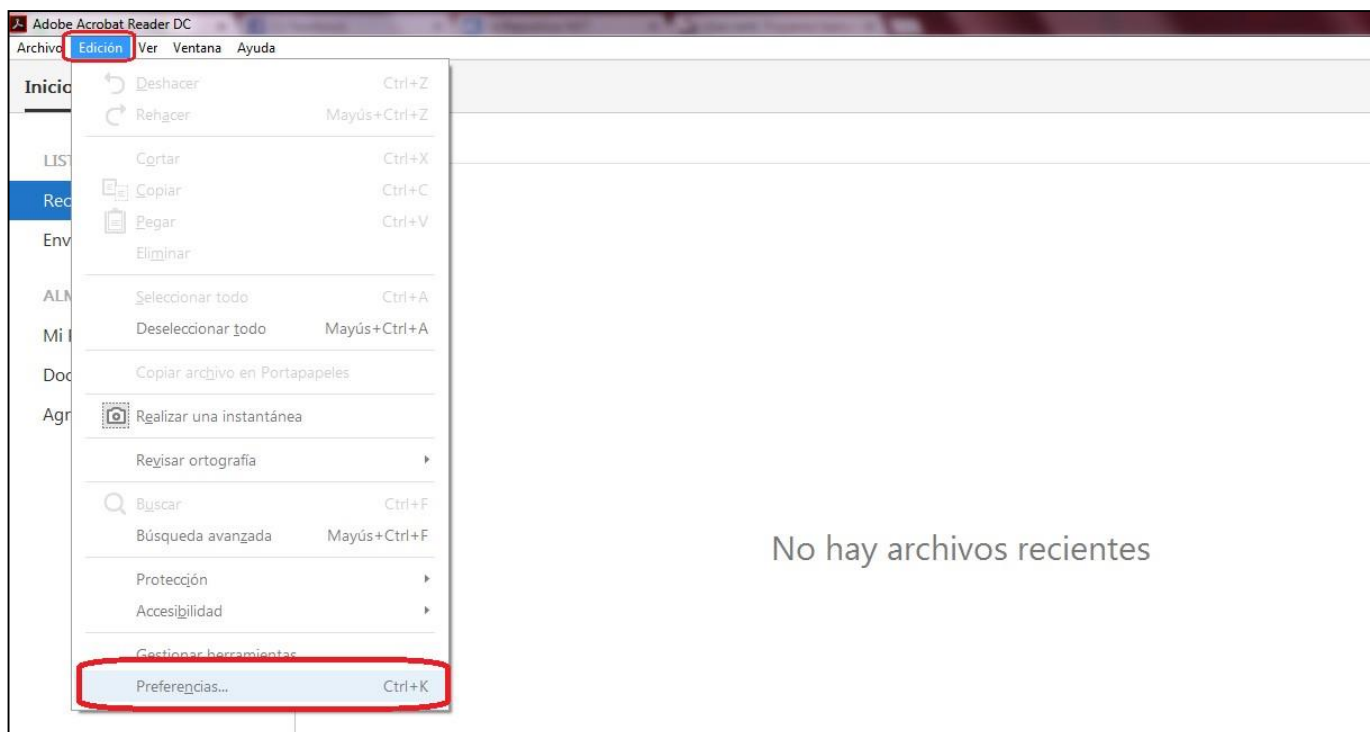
Adobe Acrobat Reader DC

Archivo Edición Ver Ventana Ayuda

Inicio

LIST

Rec

Env

ALM

Mi I

Doc

Agr

Deshacer Ctrl+Z
Rehacer Mayús+Ctrl+Z
Cortar Ctrl+X
Copiar Ctrl+C
Pegar Ctrl+V
Eliminar
Seleccionar todo Ctrl+A
Deseleccionar todo Mayús+Ctrl+A
Copiar archivo en Portapapeles
Realizar una instantánea
Revisar ortografía
Buscar Ctrl+F
Búsqueda avanzada Mayús+Ctrl+F
Protección
Accesibilidad
Gestionar herramientas
Preferencias... Ctrl+K

No hay archivos recientes